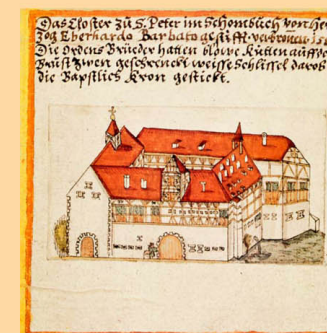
Das Closter zu S. Peter im Schonbüech vor Herzog Eberhardo Barbato gestifft, verbrennen ist. Die Ordens Brüeder hatten blowe kütten auff der Brust zwen geschrenckt weisse Schlissel darob die Bapstlich Kron gestickt.